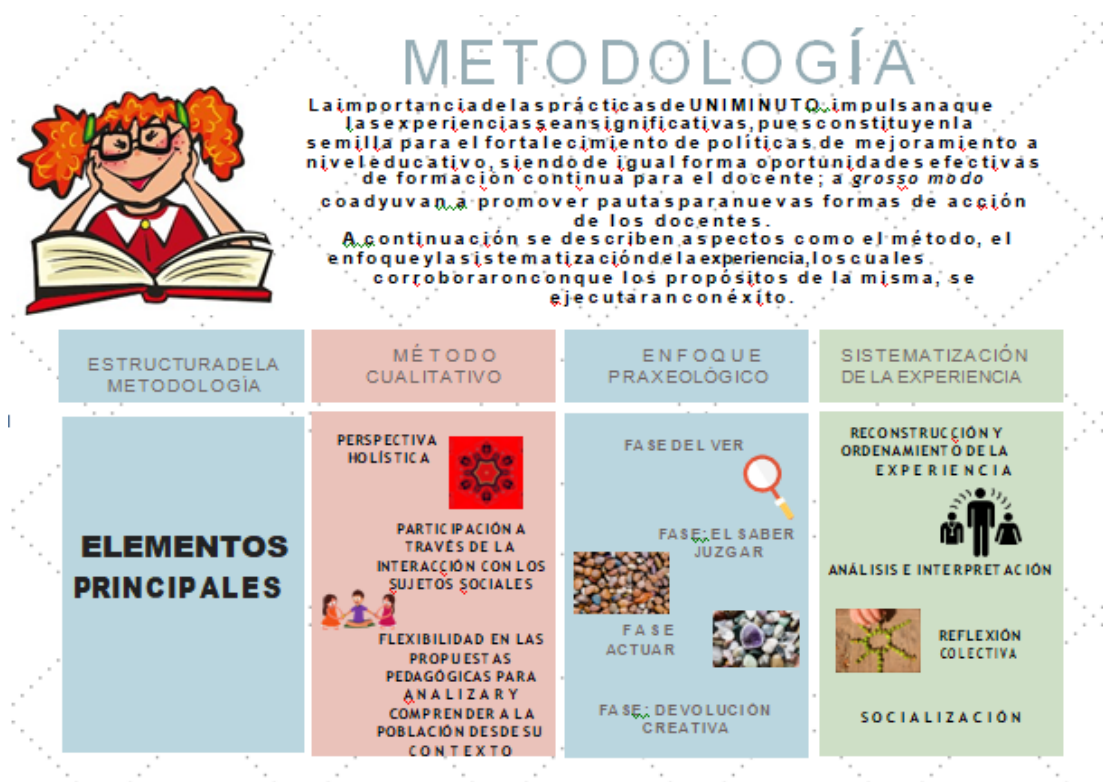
METODOLOGÍA

Laimportanciadelasprácticasde UNIMINUTO impulsanaque lasexperienciasseansignificativas, puesconstituyenla semilla para el fortalecimiento de políticas de mejoramiento a niveleducativo, siendo de igual forma oportunidades efectivas de formación continua para el docente; a grosso modo coadyuvan a promover pautasparanuevas formas de acción de los docentes.
A continuación se describen aspectos como el método, el enfoqueylasistematizacióndelaexperiencia,loscuales corroboraronconque los propósitos de la misma, se ejecutaranconéxito.

| ESTRUCTURADELA METODOLOGÍA | MÉTODO CUALITATIVO | ENFOQUE PRAXEOLÓGICO | SISTEMATIZACIÓN DE LA EXPERIENCIA |
|---|---|---|---|
| ELEMENTOS PRINCIPALES | PERSPECTIVA HOLÍSTICA<br>PARTICIPACIÓN A TRAVÉS DE LA INTERACCIÓN CON LOS SUJETOS SOCIALES<br>FLEXIBILIDAD EN LAS PROPUESTAS PEDAGÓGICAS PARA ANALIZAR Y COMPRENDER A LA POBLACIÓN DESDE SU CONTEXTO | FASE DEL VER<br>FASE: EL SABER JUZGAR<br>FASE ACTUAR<br>FASE: DEVOLUCIÓN CREATIVA | RECONSTRUCCIÓN Y ORDENAMIENTO DE LA EXPERIENCIA<br>ANÁLISIS E INTERPRETACIÓN<br>REFLEXIÓN COLECTIVA<br>SOCIALIZACIÓN |